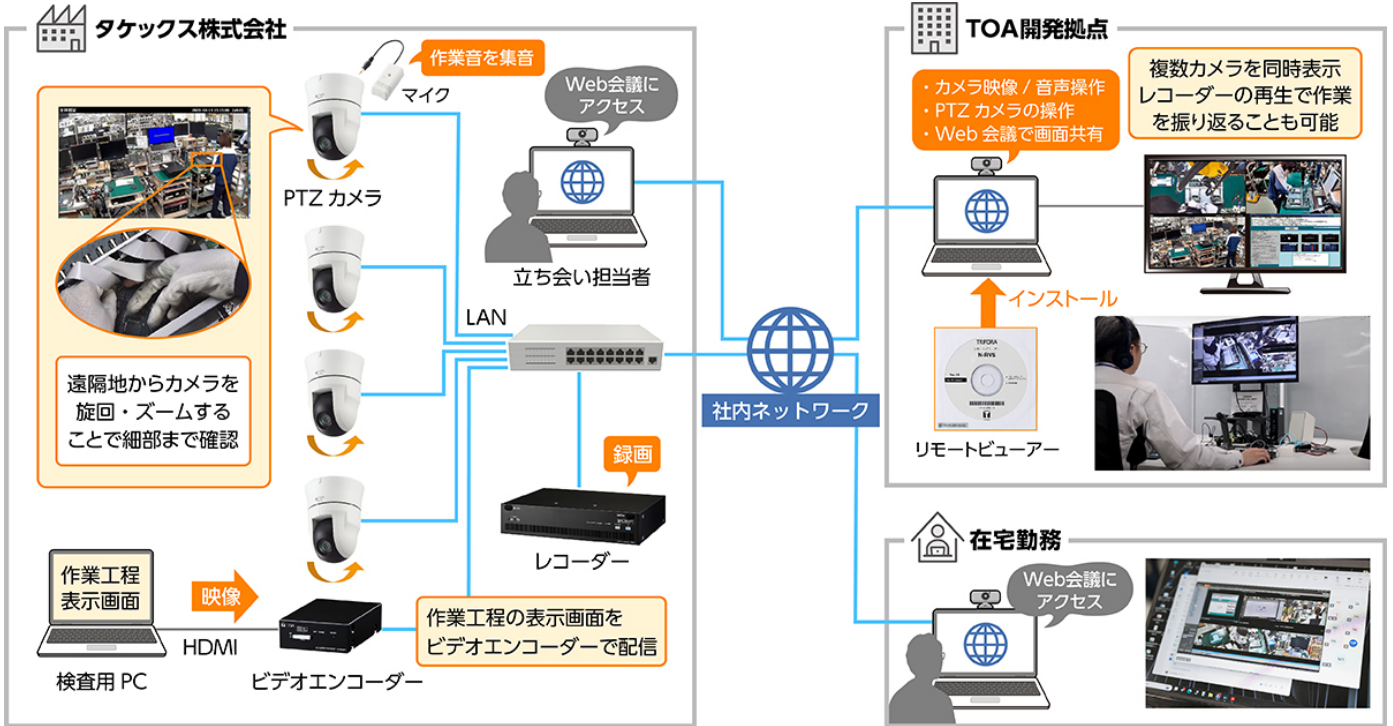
タケックス株式会社

作業音を集音

マイク

PTZ カメラ

Web会議にアクセス

立ち会い担当者

遠隔地からカメラを旋回・ズームすることで細部まで確認

LAN

録画

レコーダー

作業工程表示画面

映像

HDMI

検査用 PC

ビデオエンコーダー

作業工程の表示画面をビデオエンコーダーで配信

社内ネットワーク

TOA開発拠点

・カメラ映像 / 音声操作
・PTZ カメラの操作
・Web 会議で画面共有

複数カメラを同時表示レコーダーの再生で作業を振り返ることも可能

インストール

リモートビューアー

在宅勤務

Web会議にアクセス